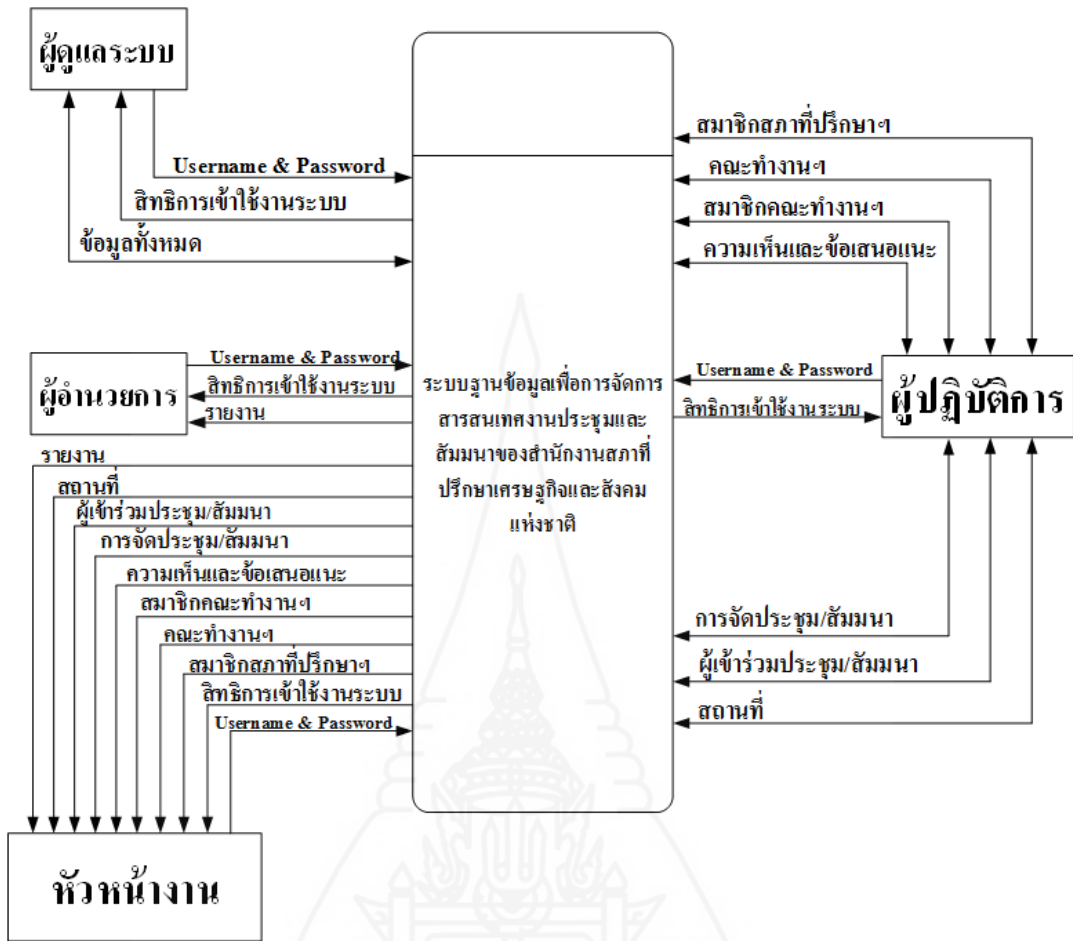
ผู้ดูแลระบบ

Username & Password

สิทธิการเข้าใช้งานระบบ

ข้อมูลทั้งหมด

สมาชิกสภาที่ปรึกษาฯ

คณะทำงานฯ

สมาชิกคณะทำงานฯ

ความเห็นและข้อเสนอแนะ

ผู้อำนวยการ

Username & Password

สิทธิการเข้าใช้งานระบบ

รายงาน

ระบบฐานข้อมูลเพื่อการจัดการสารสนเทศงานประชุมและสัมมนาของสำนักงานสภาที่ปรึกษาเศรษฐกิจและสังคมแห่งชาติ

Username & Password

สิทธิการเข้าใช้งานระบบ

ผู้ปฏิบัติการ

รายงาน

สถานที่

ผู้เข้าร่วมประชุม/สัมมนา

การจัดประชุม/สัมมนา

ความเห็นและข้อเสนอแนะ

สมาชิกคณะทำงานฯ

คณะทำงานฯ

สมาชิกสภาที่ปรึกษาฯ

สิทธิการเข้าใช้งานระบบ

Username & Password

การจัดประชุม/สัมมนา

ผู้เข้าร่วมประชุม/สัมมนา

สถานที่

หัวหน้างาน